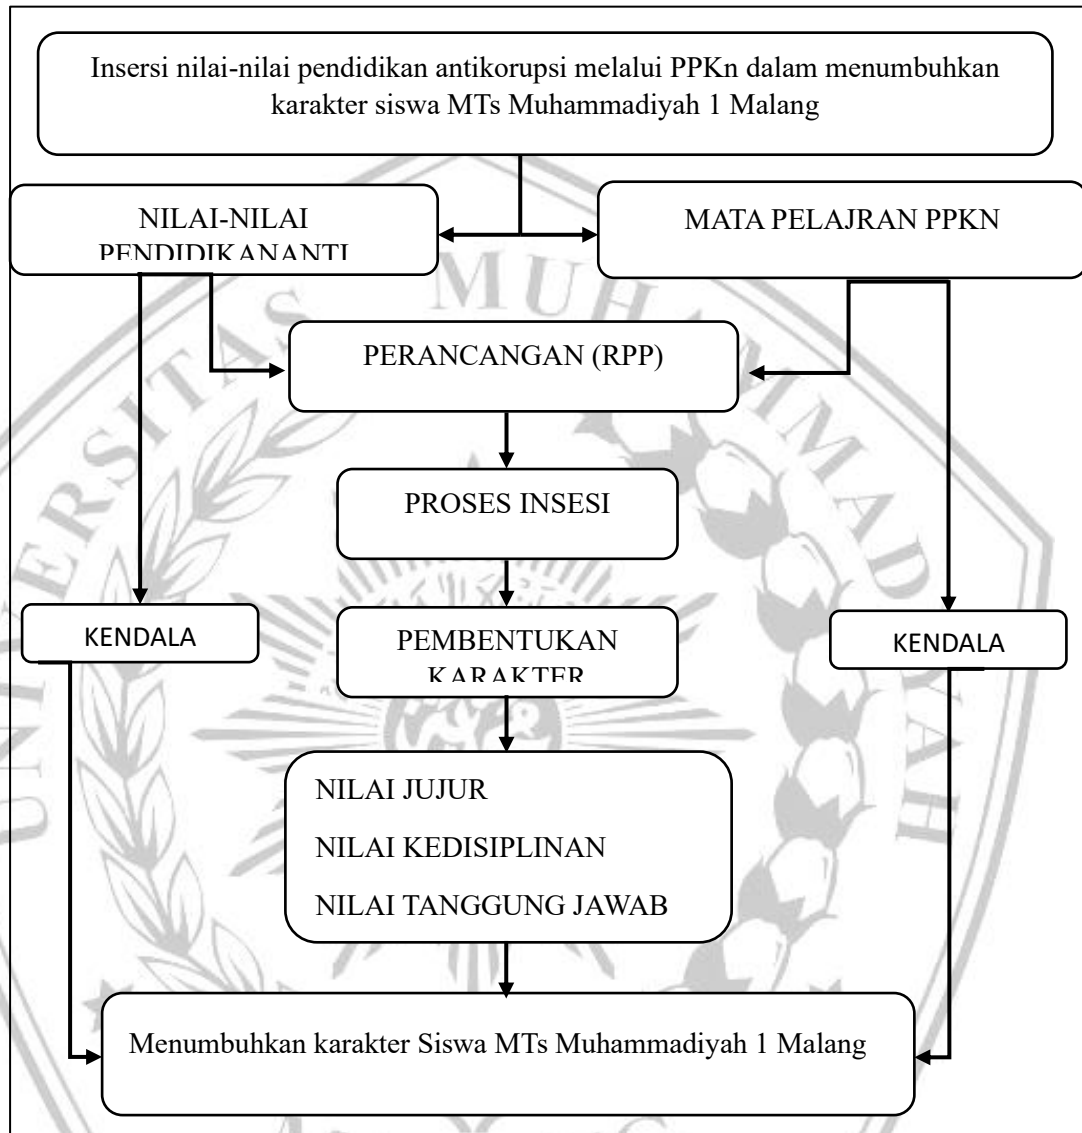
Insersi nilai-nilai pendidikan antikorupsi melalui PPKn dalam menumbuhkan karakter siswa MTs Muhammadiyah 1 Malang

NILAI-NILAI PENDIDIKANANTI

MATA PELAJRAN PPKN

PERANCANGAN (RPP)

PROSES INSESI

KENDALA

PEMBENTUKAN KARAKTER

KENDALA

NILAI JUJUR

NILAI KEDISIPLINAN

NILAI TANGGUNG JAWAB

Menumbuhkan karakter Siswa MTs Muhammadiyah 1 Malang